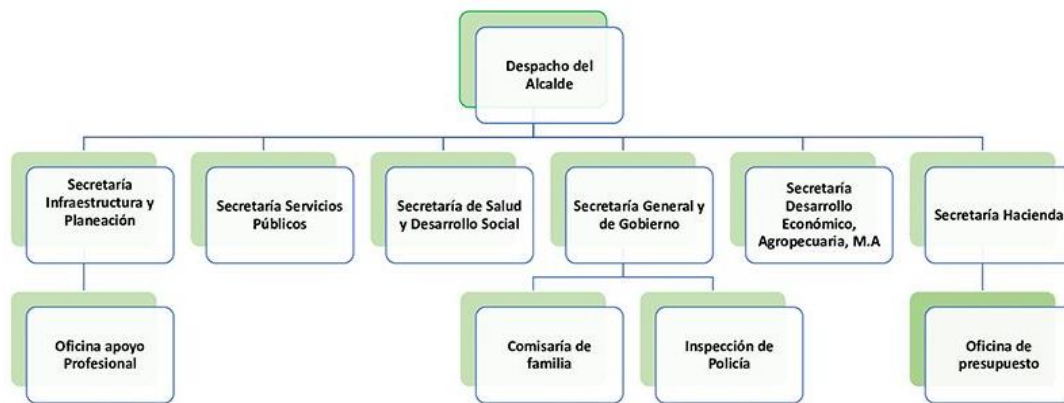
Despacho del Alcalde

Secretaría Infraestructura y Planeación

Secretaría Servicios Públicos

Secretaría de Salud y Desarrollo Social

Secretaría General y de Gobierno

Secretaría Desarrollo Económico, Agropecuaria, M.A

Secretaría Hacienda

Oficina apoyo Profesional

Comisaría de familia

Inspección de Policía

Oficina de presupuesto